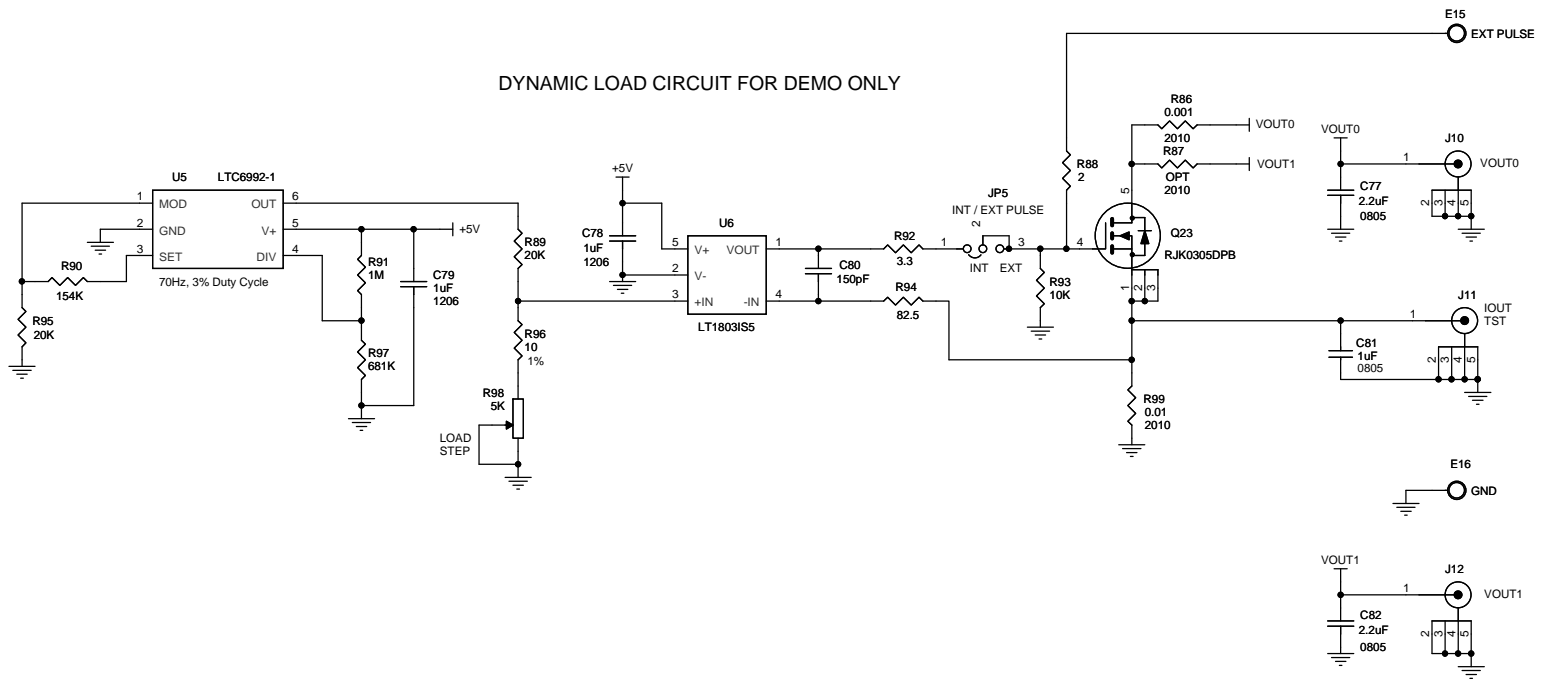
E15
EXT PULSE

DYNAMIC LOAD CIRCUIT FOR DEMO ONLY

R86
0.001
2010
VOUT0

R87
OPT
2010
VOUT1

VOUT0
J10
1
VOUT0
C77
2.2uF
0805
2 3 4 5

U5 LTC6992-1
1 MOD OUT 6
2 GND V+ 5
3 SET DIV 4
70Hz, 3% Duty Cycle

R90
154K
R95
20K
R91
1M
R97
681K
C79
1uF
1206
+5V

R89
20K
R96
10
1%
R98
5K
LOAD
STEP

+5V
C78
1uF
1206

U6
5 V+ VOUT 1
2 V-
3 +IN -IN 4
LT1803IS5

C80
150pF

R92
3.3
R94
82.5

R88
2

JP5
INT / EXT PULSE
2
1 3
INT EXT

R93
10K

5
4
Q23
RJK0305DPB
1 2 3

J11
1
IOUT
TST
C81
1uF
0805
2 3 4 5

R99
0.01
2010

E16
GND

VOUT1
J12
1
VOUT1
C82
2.2uF
0805
2 3 4 5